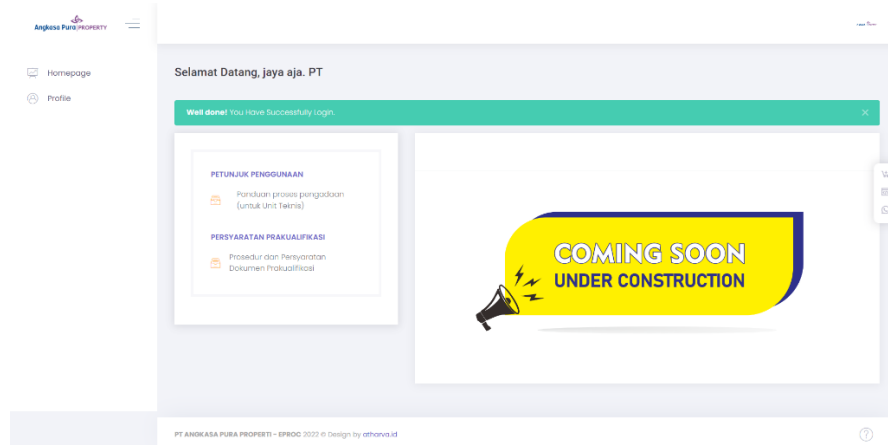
Angkasa Pura PROPERTY

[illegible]

Homepage

Profile

Selamat Datang, jaya aja. PT

Well done! You Have Successfully Login.

×

PETUNJUK PENGGUNAAN

Panduan proses pengadaan (untuk Unit Teknis)

PERSYARATAN PRAKUALIFIKASI

Prosedur dan Persyaratan Dokumen Prakualifikasi

COMING SOON

UNDER CONSTRUCTION

PT ANGKASA PURA PROPERTI - EPROC 2022 © Design by atharva.id